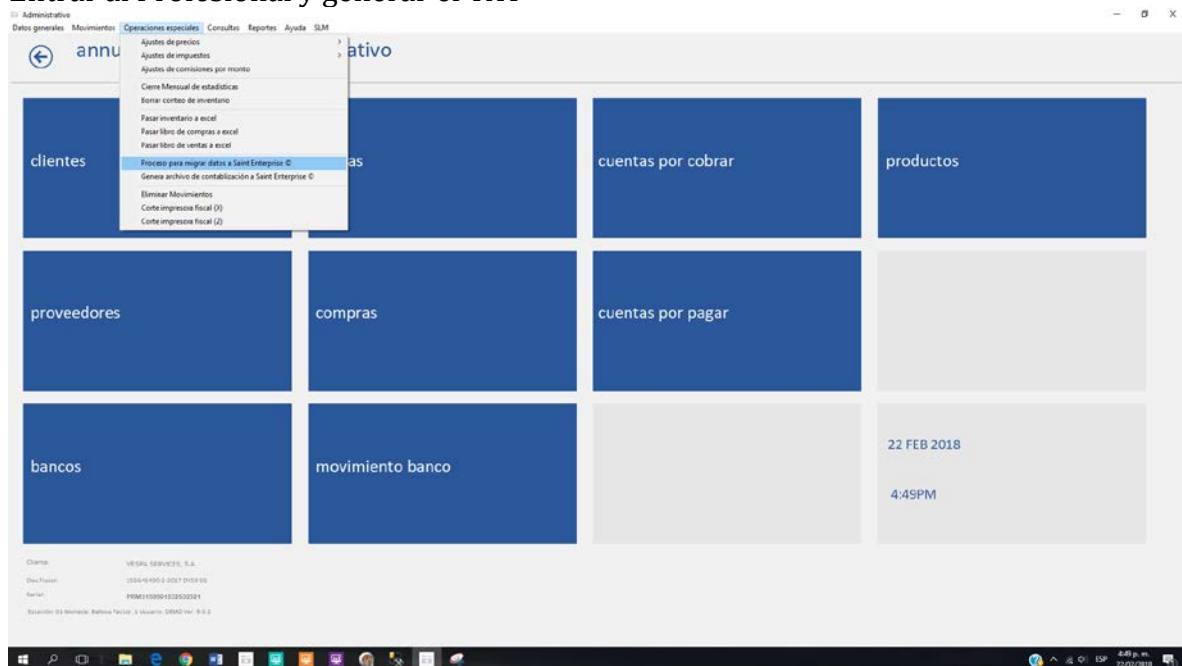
Entrar al Profesional y generar el TXT

Administrative

Datos generales Movimientos Operaciones especiales Consultas Reportes Ayuda SLM

annu ativo

Ajustes de precios
Ajustes de impuestos
Ajustes de comisiones por monto
Cierre Mensual de estadísticas
Borrar conteo de inventario
Pasar inventario a excel
Pasar libro de compras a excel
Pasar libro de ventas a excel
Proceso para migrar datos a Saint Enterprise ©
Genera archivo de contabilización a Saint Enterprise ©
Eliminar Movimientos
Corte impresora fiscal (X)
Corte impresora fiscal (Z)

clientes

as

cuentas por cobrar

productos

proveedores

compras

cuentas por pagar

bancos

movimiento banco

22 FEB 2018

4:49PM

Cliente: VESPA SERVICES, S.A.

Des.Fiscal: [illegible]

Serial: PRM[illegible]

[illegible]

ESP 4:49 p. m. 22/02/2018